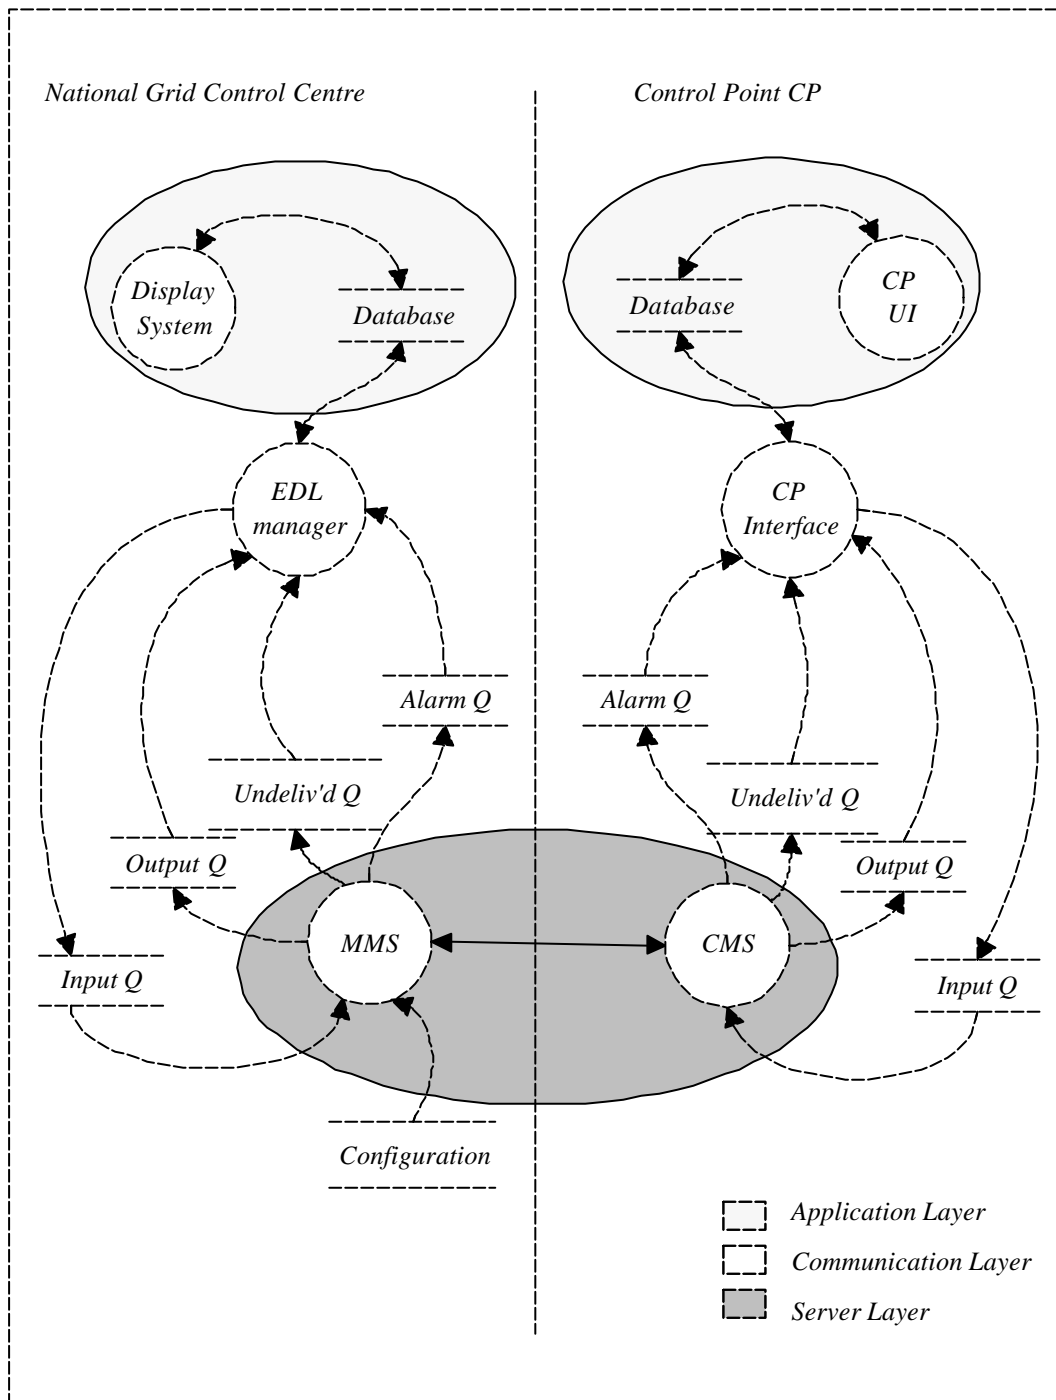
National Grid Control Centre

Control Point CP

Display System

Database

Database

CP UI

EDL manager

CP Interface

Alarm Q

Alarm Q

Undeliv'd Q

Undeliv'd Q

Output Q

Output Q

Input Q

MMS

CMS

Input Q

Configuration

Application Layer

Communication Layer

Server Layer